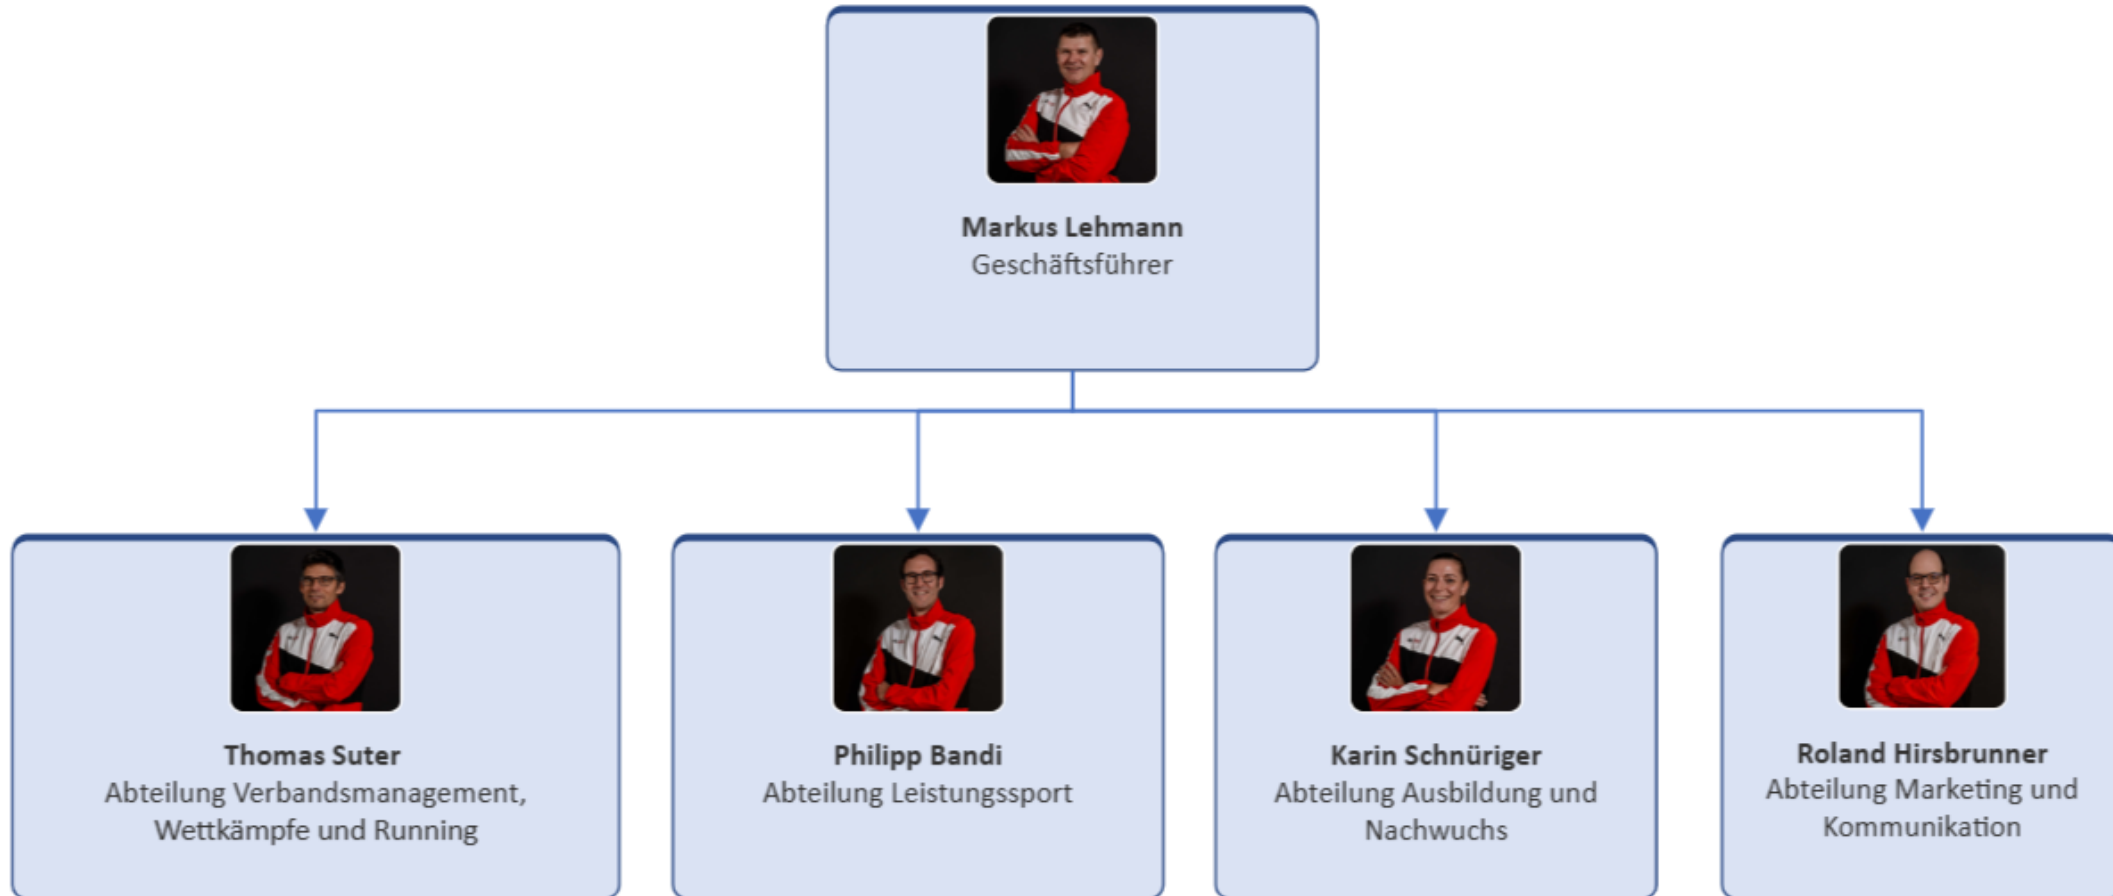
**Markus Lehmann**
Geschäftsführer

**Thomas Suter**
Abteilung Verbandsmanagement, Wettkämpfe und Running

**Philipp Bandi**
Abteilung Leistungssport

**Karin Schnüriger**
Abteilung Ausbildung und Nachwuchs

**Roland Hirsbrunner**
Abteilung Marketing und Kommunikation